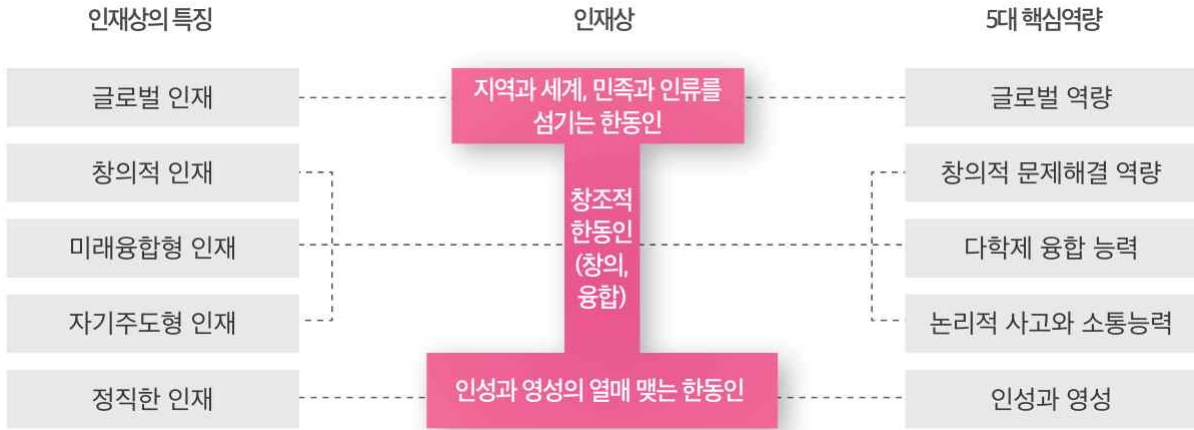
인재상의 특징

글로벌 인재

창의적 인재

미래융합형 인재

자기주도형 인재

정직한 인재

인재상

지역과 세계, 민족과 인류를 섬기는 한동인

창조적 한동인 (창의, 융합)

인성과 영성의 열매 맺는 한동인

5대 핵심역량

글로벌 역량

창의적 문제해결 역량

다학제 융합 능력

논리적 사고와 소통능력

인성과 영성